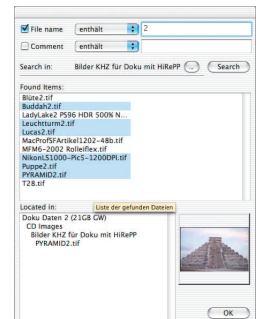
File name enthält 2
Comment enthält
Search in: Bilder KHZ für Doku mit HiRePP ... Search
Found Items:
Blüte2.tif
Buddah2.tif
LadyLake2 PS96 HDR 500% N...
Leuchtturm2.tif
Lucas2.tif
MacProfSFArtikel1202-48b.tif
MFM6-2002 Rolleiflex.tif
NikonLS1000-PicS-1200DPI.tif
Puppe2.tif
PYRAMID2.tif
T28.tif
Liste der gefundenen Dateien
Located in:
Doku Daten 2 (21GB GW)
CD Images
Bilder KHZ für Doku mit HiRePP
PYRAMID2.tif
OK